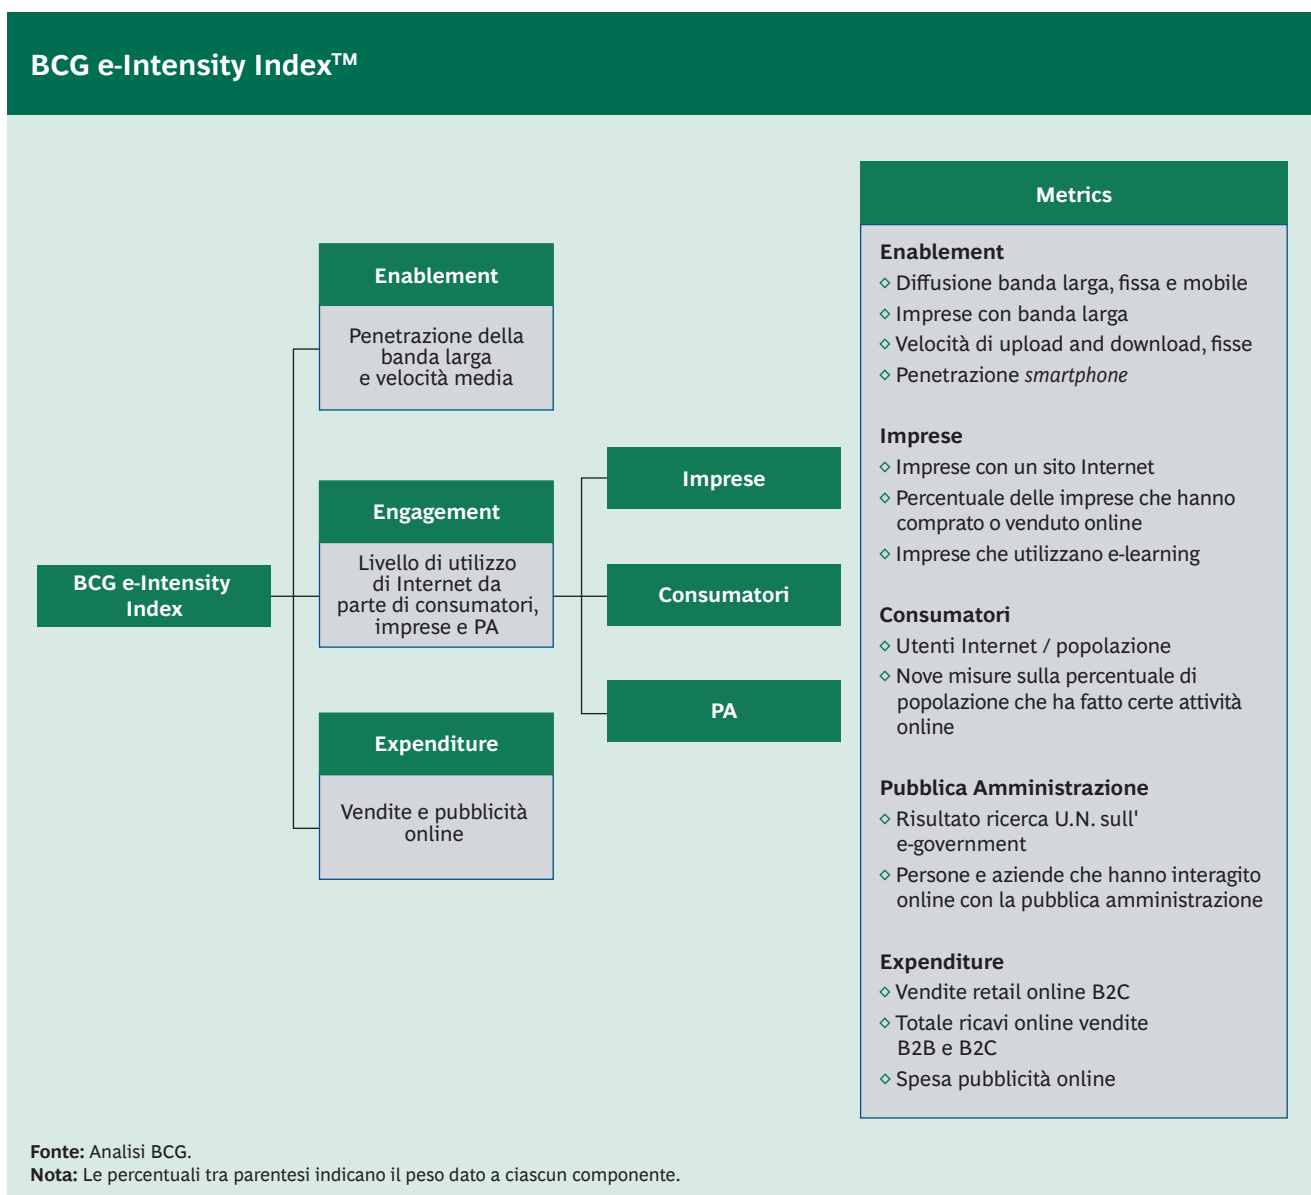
BCG e-Intensity Index$^{TM}$

BCG e-Intensity Index

Enablement

Penetrazione della banda larga e velocità media

Engagement

Livello di utilizzo di Internet da parte di consumatori, imprese e PA

Expenditure

Vendite e pubblicità online

Imprese

Consumatori

PA

Metrics

Enablement
◇ Diffusione banda larga, fissa e mobile
◇ Imprese con banda larga
◇ Velocità di upload and download, fisse
◇ Penetrazione smartphone

Imprese
◇ Imprese con un sito Internet
◇ Percentuale delle imprese che hanno comprato o venduto online
◇ Imprese che utilizzano e-learning

Consumatori
◇ Utenti Internet / popolazione
◇ Nove misure sulla percentuale di popolazione che ha fatto certe attività online

Pubblica Amministrazione
◇ Risultato ricerca U.N. sull' e-government
◇ Persone e aziende che hanno interagito online con la pubblica amministrazione

Expenditure
◇ Vendite retail online B2C
◇ Totale ricavi online vendite B2B e B2C
◇ Spesa pubblicità online

Fonte: Analisi BCG.
Nota: Le percentuali tra parentesi indicano il peso dato a ciascun componente.